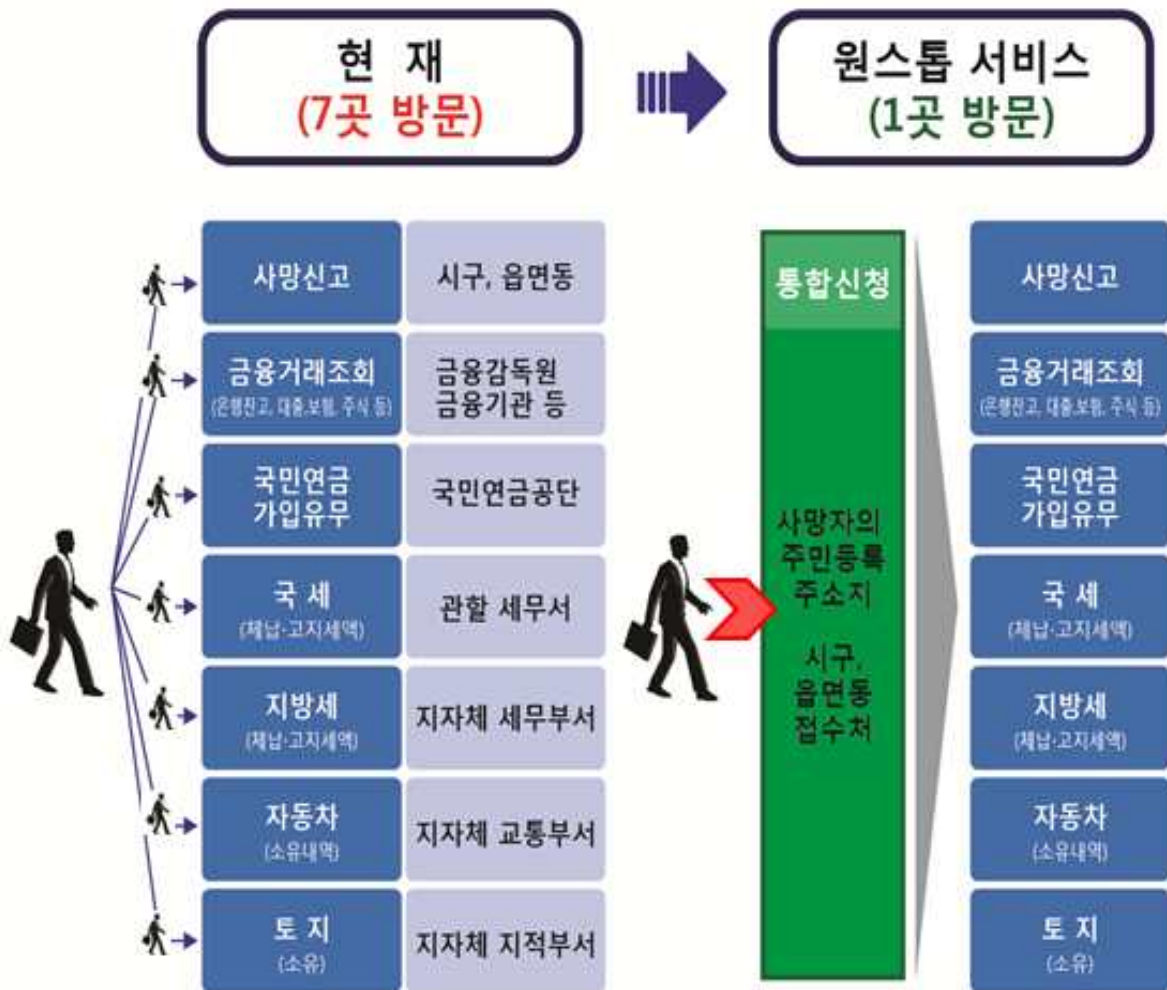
현 재
(7곳 방문)

원스톱 서비스
(1곳 방문)

| 사망신고 | 시구, 읍면동 |
|---|---|
| 금융거래조회 (은행잔고, 대출,보험, 주식 등) | 금융감독원 금융기관 등 |
| 국민연금 가입유무 | 국민연금공단 |
| 국 세 (체납·고지세액) | 관할 세무서 |
| 지방세 (체납·고지세액) | 지자체 세무부서 |
| 자동차 (소유내역) | 지자체 교통부서 |
| 토 지 (소유) | 지자체 지적부서 |

통합신청

사망자의 주민등록 주소지

시구, 읍면동 접수처

사망신고

금융거래조회
(은행잔고, 대출,보험, 주식 등)

국민연금
가입유무

국 세
(체납·고지세액)

지방세
(체납·고지세액)

자동차
(소유내역)

토 지
(소유)